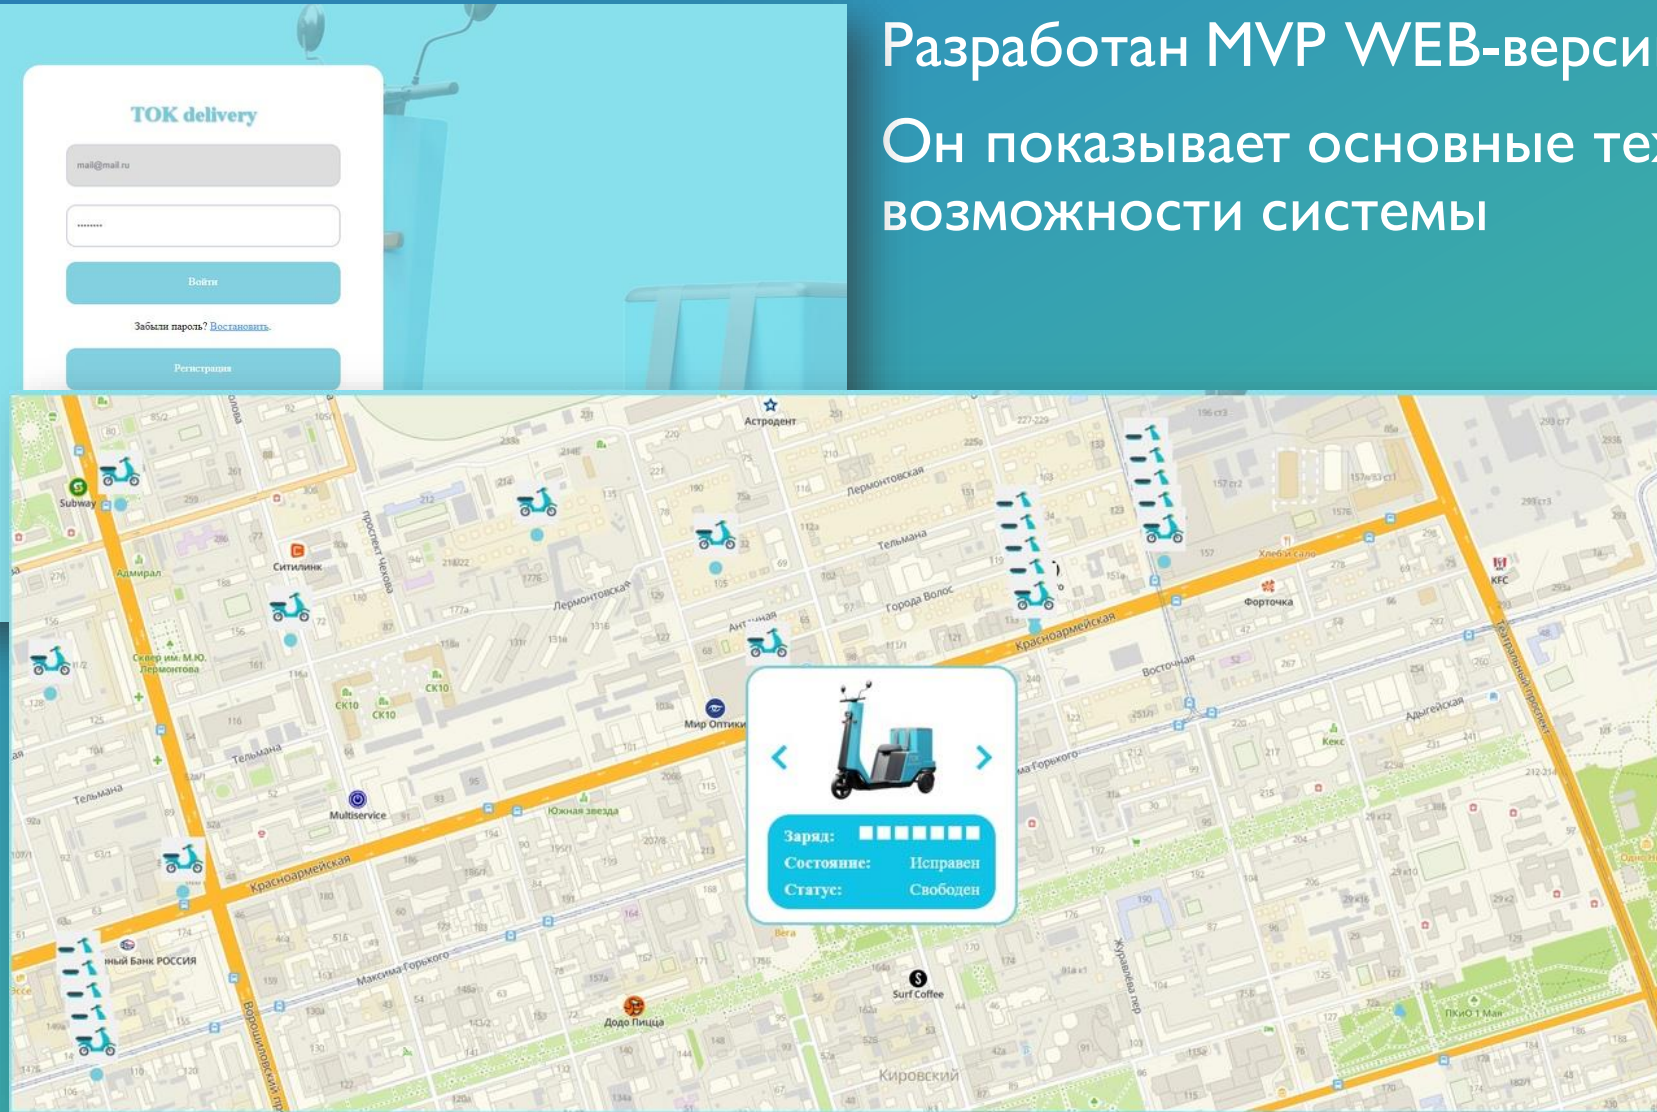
TOK delivery

mail@mail.ru

........

Войти

Забыли пароль? Востановить.

Регистрация

Разработан MVP WEB-верси

Он показывает основные те возможности системы

Астродент
Subway
Адмирал
Ситилинк
проспект Чехова
Лермонтовская
Тельмана
Города Волос
Красноармейская
Хлеб и сало
Форточка
KFC
Театральный проспект
Сквер им. М.Ю. Лермонтова
СК10
СК10
СК10
Мир Оптики
Антонова
Восточная
Адыгейская
Кекс
Тельмана
Тельмана
Multiservice
Южная звезда
Красноармейская
Максима Горького
Максима Горького
ный Банк РОССИЯ
Ворошиловский пр
Додо Пицца
Surf Coffee
Кировский
Журавлева пер
ПКиО 1 Мая
Вера

Заряд:
Состояние: Исправен
Статус: Свободен